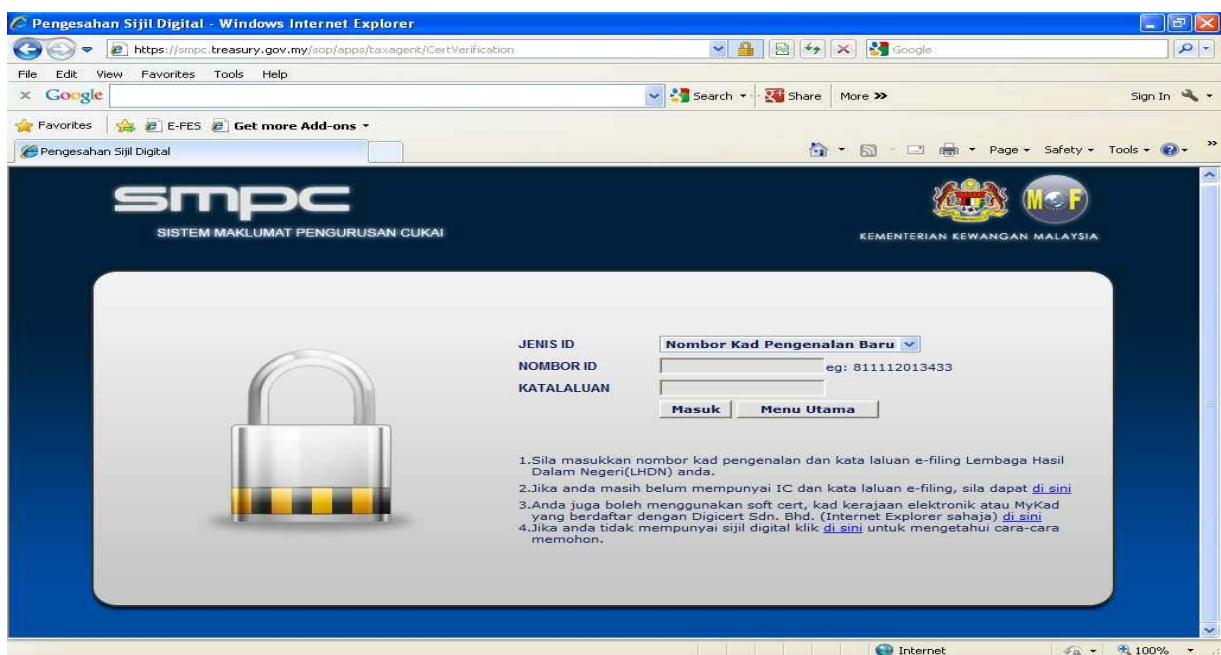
Pengesahan Sijil Digital - Windows Internet Explorer

https://smpc.treasury.gov.my/sop/apps/taxagent/CertVerification

Google

File Edit View Favorites Tools Help

Google

Search Share More »

Sign In

Favorites E-FES Get more Add-ons

Pengesahan Sijil Digital

Page Safety Tools

smpc

SISTEM MAKLUMAT PENGURUSAN CUKAI

MOF

KEMENTERIAN KEWANGAN MALAYSIA

JENIS ID Nombor Kad Pengenalan Baru

NOMBOR ID eg: 811112013433

KATALALUAN

Masuk Menu Utama

1.Sila masukkan nombor kad pengenalan dan kata laluan e-filing Lembaga Hasil Dalam Negeri(LHDN) anda.

2.Jika anda masih belum mempunyai IC dan kata laluan e-filing, sila dapat di sini

3.Anda juga boleh menggunakan soft cert, kad kerajaan elektronik atau MyKad yang berdaftar dengan Digicert Sdn. Bhd. (Internet Explorer sahaja) di sini

4.Jika anda tidak mempunyai sijil digital klik di sini untuk mengetahui cara-cara memohon.

Internet

100%